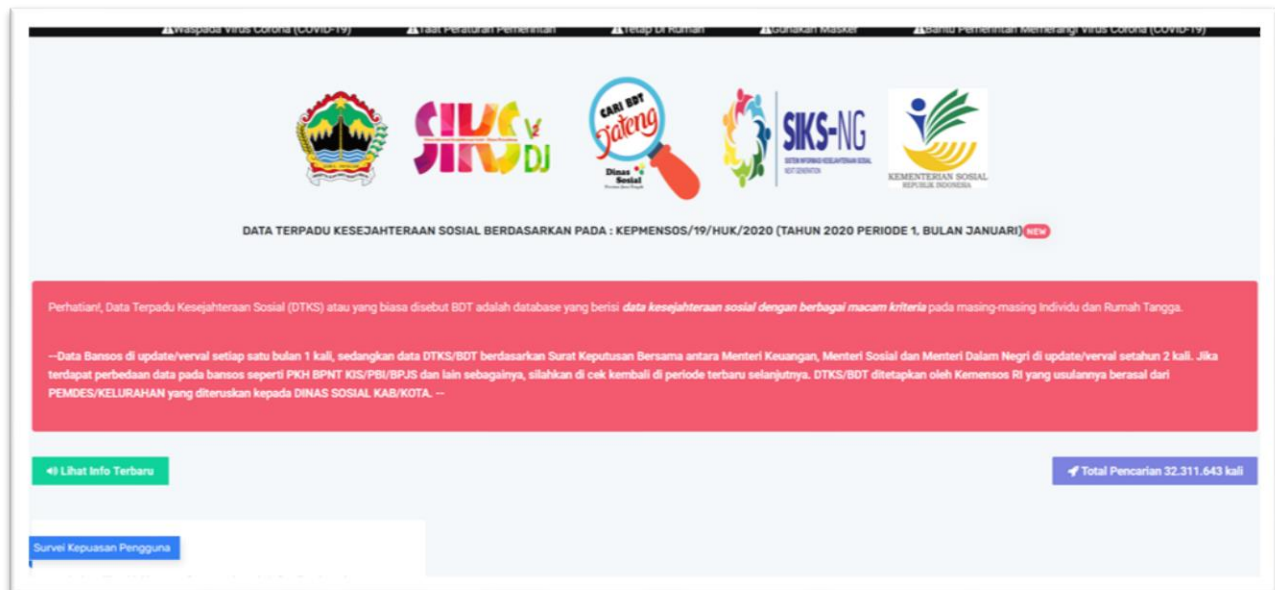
Waspada Virus Corona (COVID-19) Taat Peraturan Pemerintah Tetap di Rumah Gunakan Masker Bantu Pemerintah Memerangi Virus Corona (COVID-19)

SIKS V2 DJ

CARI BDT Jateng Dinas Sosial

SIKS-NG SISTEM INFORMASI KESEJAHTERAAN SOSIAL NEXT GENERATION

KEMENTERIAN SOSIAL REPUBLIK INDONESIA

DATA TERPADU KESEJAHTERAAN SOSIAL BERDASARKAN PADA : KEPMENSOS/19/HUK/2020 (TAHUN 2020 PERIODE 1. BULAN JANUARI) NEW

Perhatian!, Data Terpadu Kesejahteraan Sosial (DTKS) atau yang biasa disebut BDT adalah database yang berisi data kesejahteraan sosial dengan berbagai macam kriteria pada masing-masing Individu dan Rumah Tangga.

--Data Bansos di update/verval setiap satu bulan 1 kali, sedangkan data DTKS/BDT berdasarkan Surat Keputusan Bersama antara Menteri Keuangan, Menteri Sosial dan Menteri Dalam Negri di update/verval setahun 2 kali. Jika terdapat perbedaan data pada bansos seperti PKH BPNT KIS/PBI/BPJS dan lain sebagainya, silahkan di cek kembali di periode terbaru selanjutnya. DTKS/BDT ditetapkan oleh Kemensos RI yang usulannya berasal dari PEMDES/KELURAHAN yang diteruskan kepada DINAS SOSIAL KAB/KOTA. --

Lihat Info Terbaru

Total Pencarian 32.311.643 kali

Survei Kepuasan Pengguna